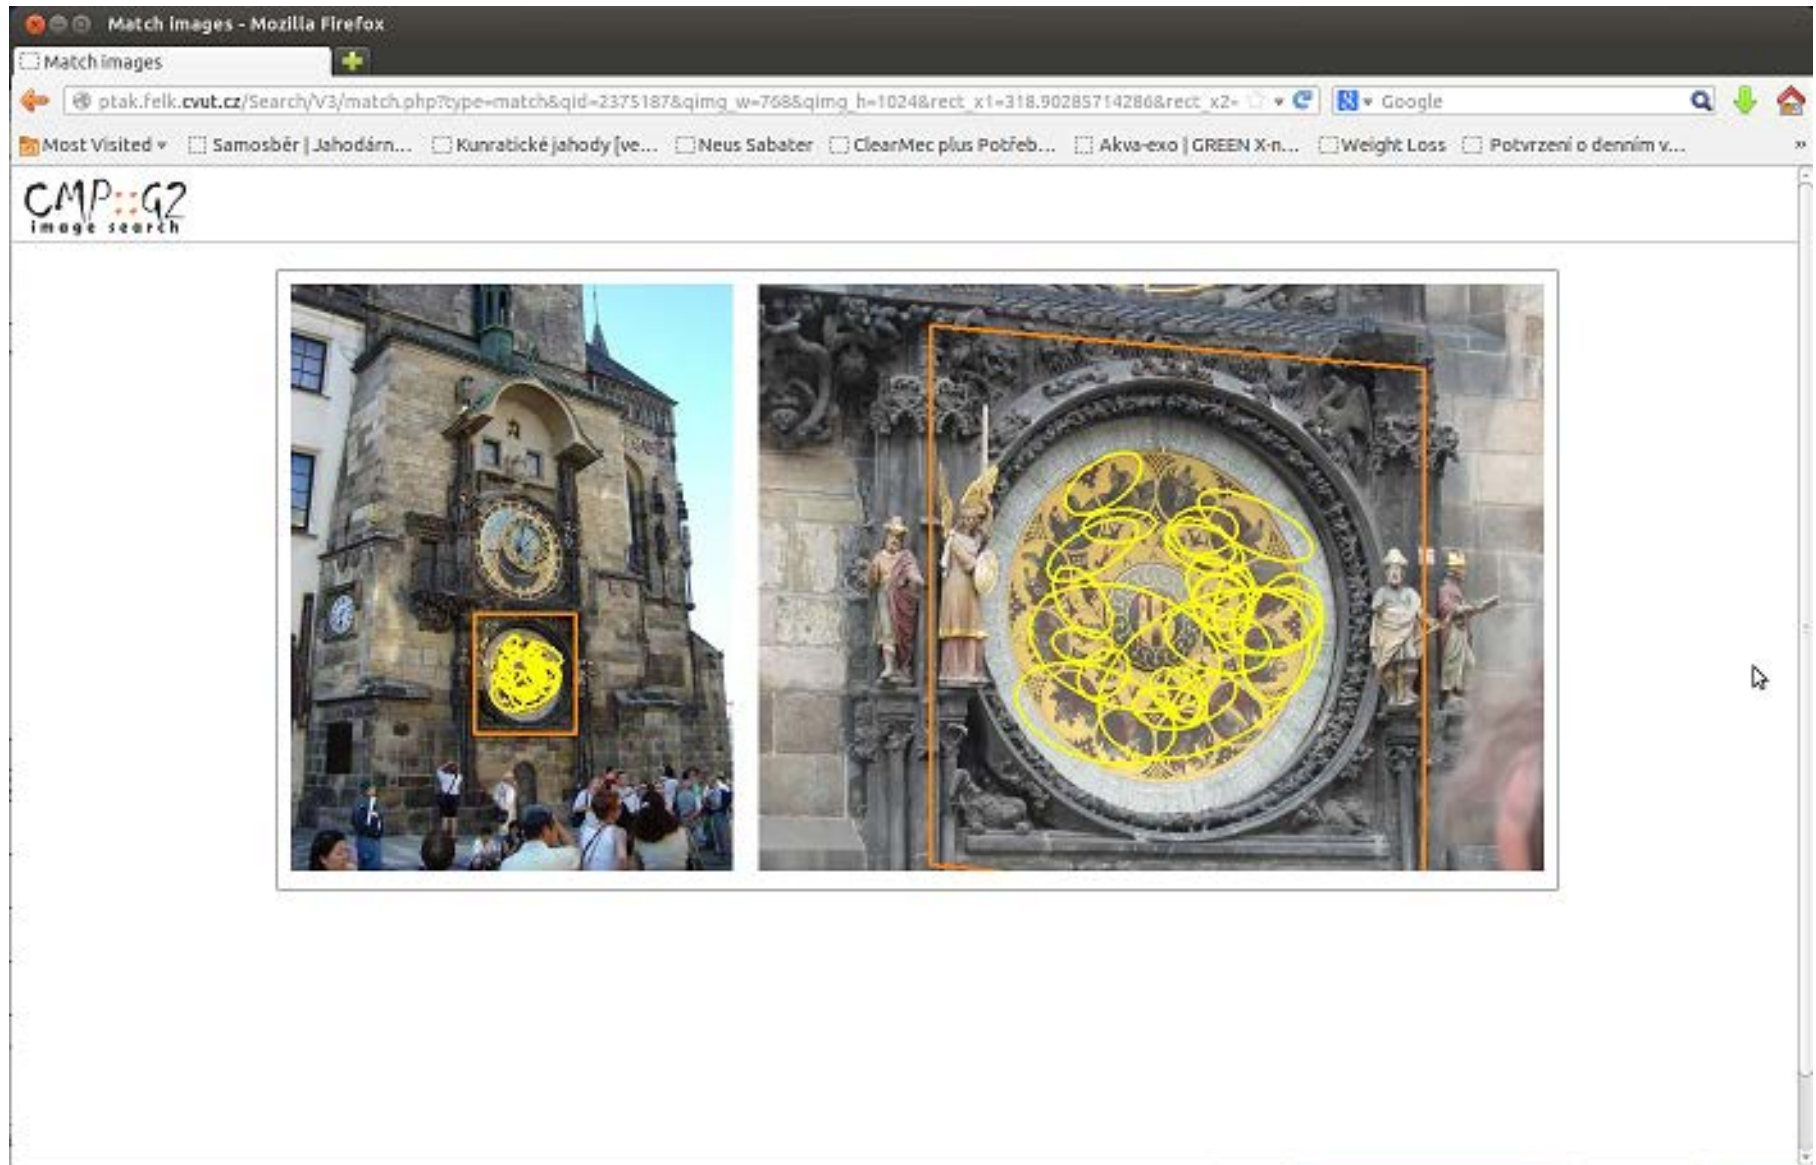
Match images - Mozilla Firefox

Match images

ptak.felk.cvut.cz/Search/V3/match.php?type=match&qid=2375187&qimg_w=768&qimg_h=1024&rect_x1=318.90285714286&rect_x2=

Google

Most Visited
Samosběr | Jahodárn...
Kunratické jahody [ve...
Neus Sabater
ClearMec plus Potřeb...
Akva-exo | GREEN X-n...
Weight Loss
Potvrzeni o dennim v...

CMP::G2
image search